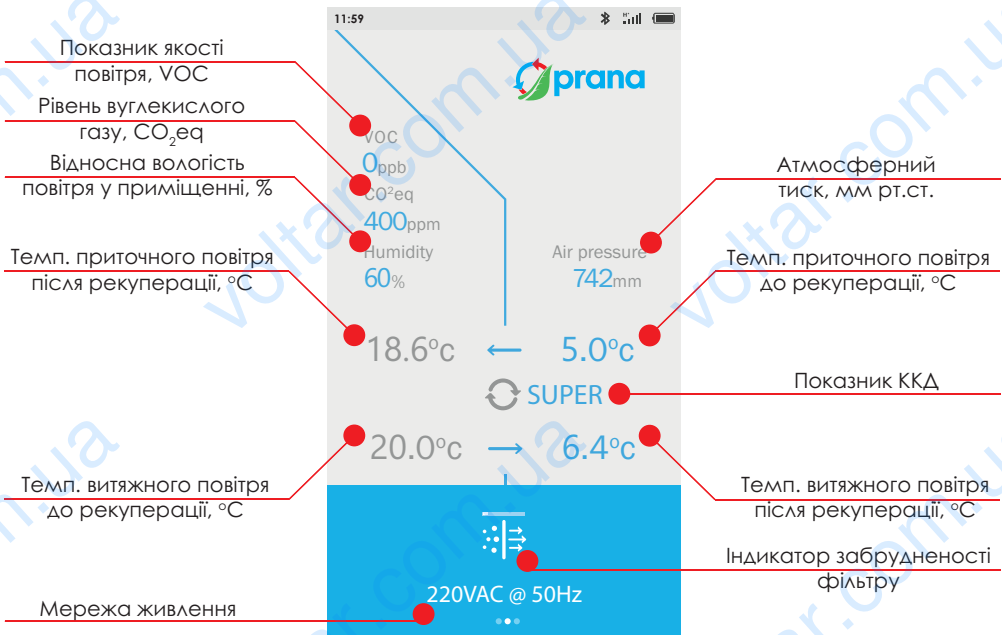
11:59

prana

Показник якості повітря, VOC

Рівень вуглекислого газу, $CO_2$eq

Відносна вологість повітря у приміщенні, %

VOC
0ppb

$CO^2$eq
400ppm

Humidity
60%

Атмосферний тиск, мм рт.ст.

Air pressure
742mm

Темп. приточного повітря після рекуперації, °С

Темп. приточного повітря до рекуперації, °С

18.6°c ← 5.0°c

SUPER

Показник ККД

20.0°c → 6.4°c

Темп. витяжного повітря до рекуперації, °С

Темп. витяжного повітря після рекуперації, °С

Індикатор забрудненості фільтру

220VAC @ 50Hz

Мережа живлення

voltar.com.ua